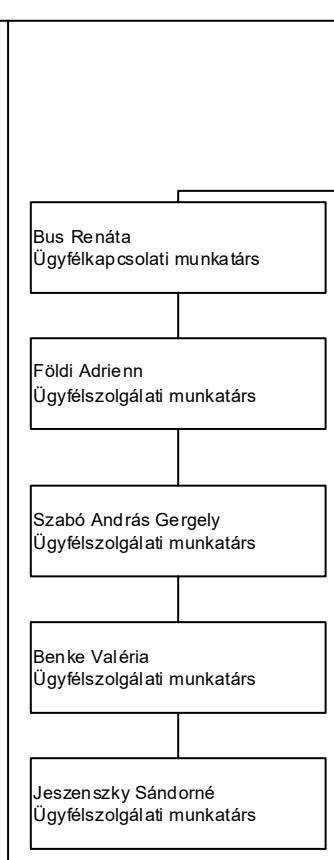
Bus Renáta
Ügyfélkapcsolati munkatárs

Földi Adrienn
Ügyfélszolgálati munkatárs

Szabó András Gergely
Ügyfélszolgálati munkatárs

Benke Valéria
Ügyfélszolgálati munkatárs

Jeszenszky Sándorné
Ügyfélszolgálati munkatárs